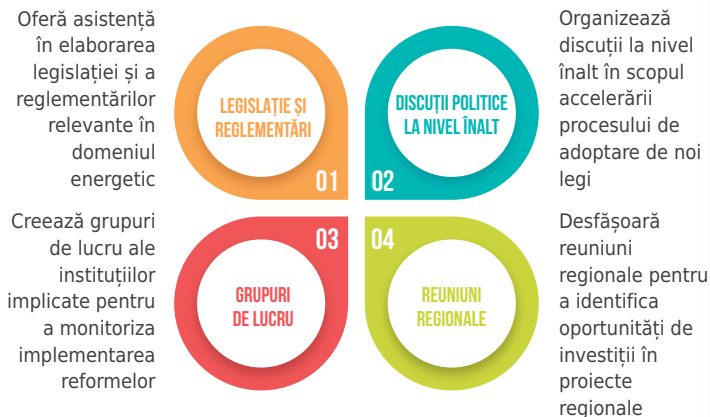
Oferă asistență în elaborarea legislației și a reglementărilor relevante în domeniul energetic

LEGISLAȚIE ȘI REGLEMENTĂRI

01

DISCUȚII POLITICE LA NIVEL ÎNALT

02

Organizează discuții la nivel înalt în scopul accelerării procesului de adoptare de noi legi

Creează grupuri de lucru ale instituțiilor implicate pentru a monitoriza implementarea reformelor

03

GRUPURI DE LUCRU

04

REUNIUNI REGIONALE

Desfășoară reuniuni regionale pentru a identifica oportunități de investiții în proiecte regionale